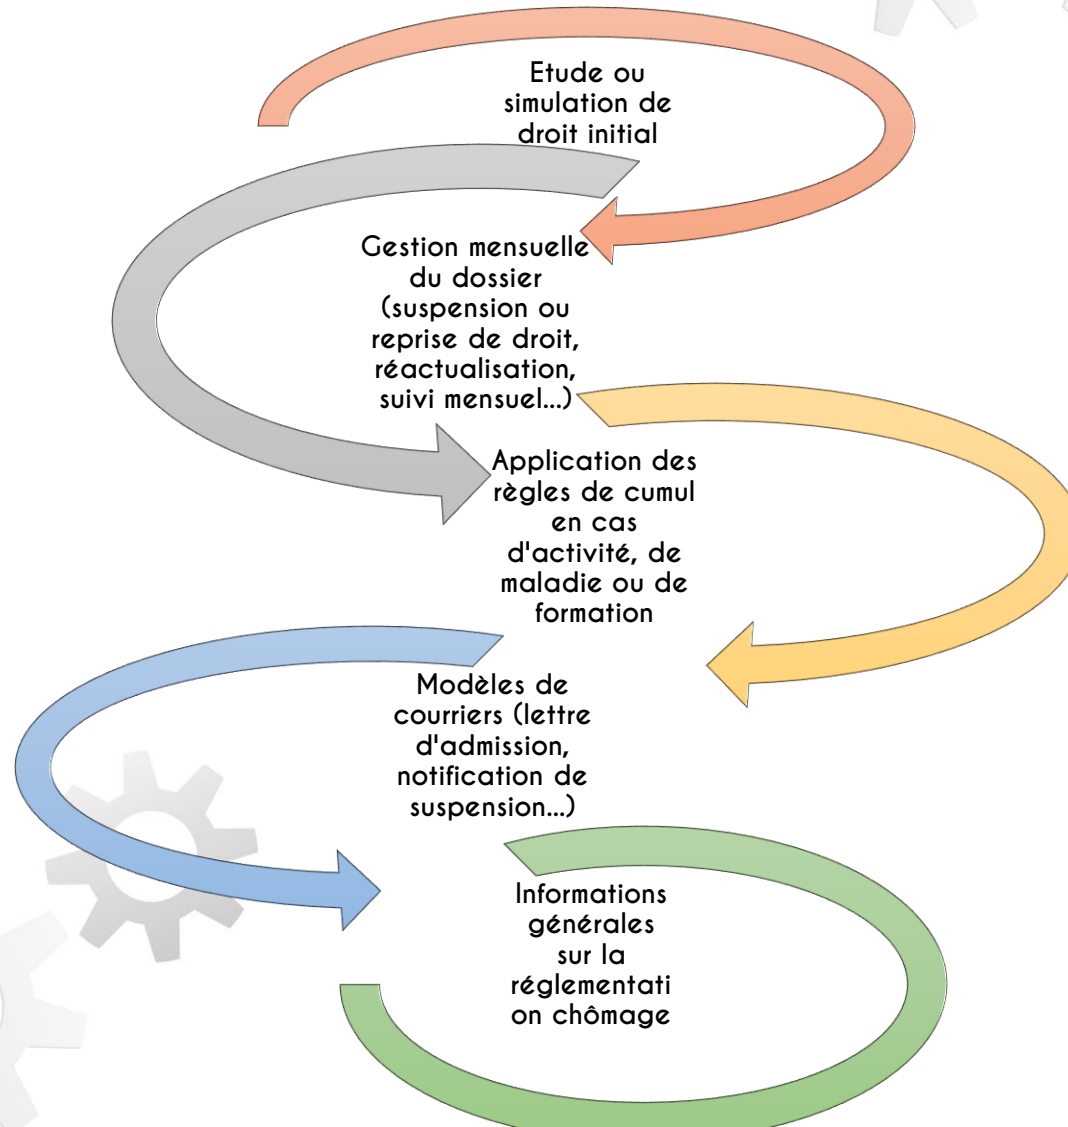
Etude ou simulation de droit initial

Gestion mensuelle du dossier (suspension ou reprise de droit, réactualisation, suivi mensuel...)

Application des règles de cumul en cas d'activité, de maladie ou de formation

Modèles de courriers (lettre d'admission, notification de suspension...)

Informations générales sur la réglementati on chômage